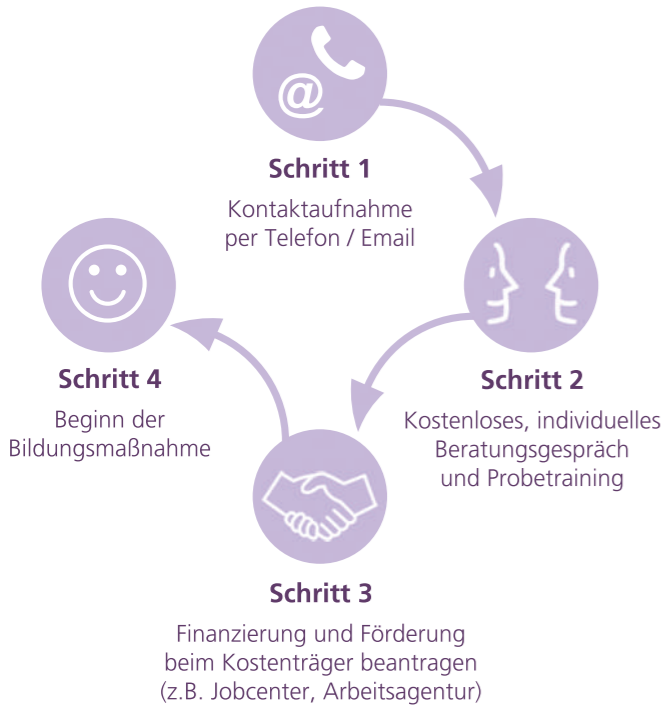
@

Schritt 1

Kontaktaufnahme per Telefon / Email

Schritt 2

Kostenloses, individuelles Beratungsgespräch und Probetraining

Schritt 3

Finanzierung und Förderung beim Kostenträger beantragen (z.B. Jobcenter, Arbeitsagentur)

Schritt 4

Beginn der Bildungsmaßnahme